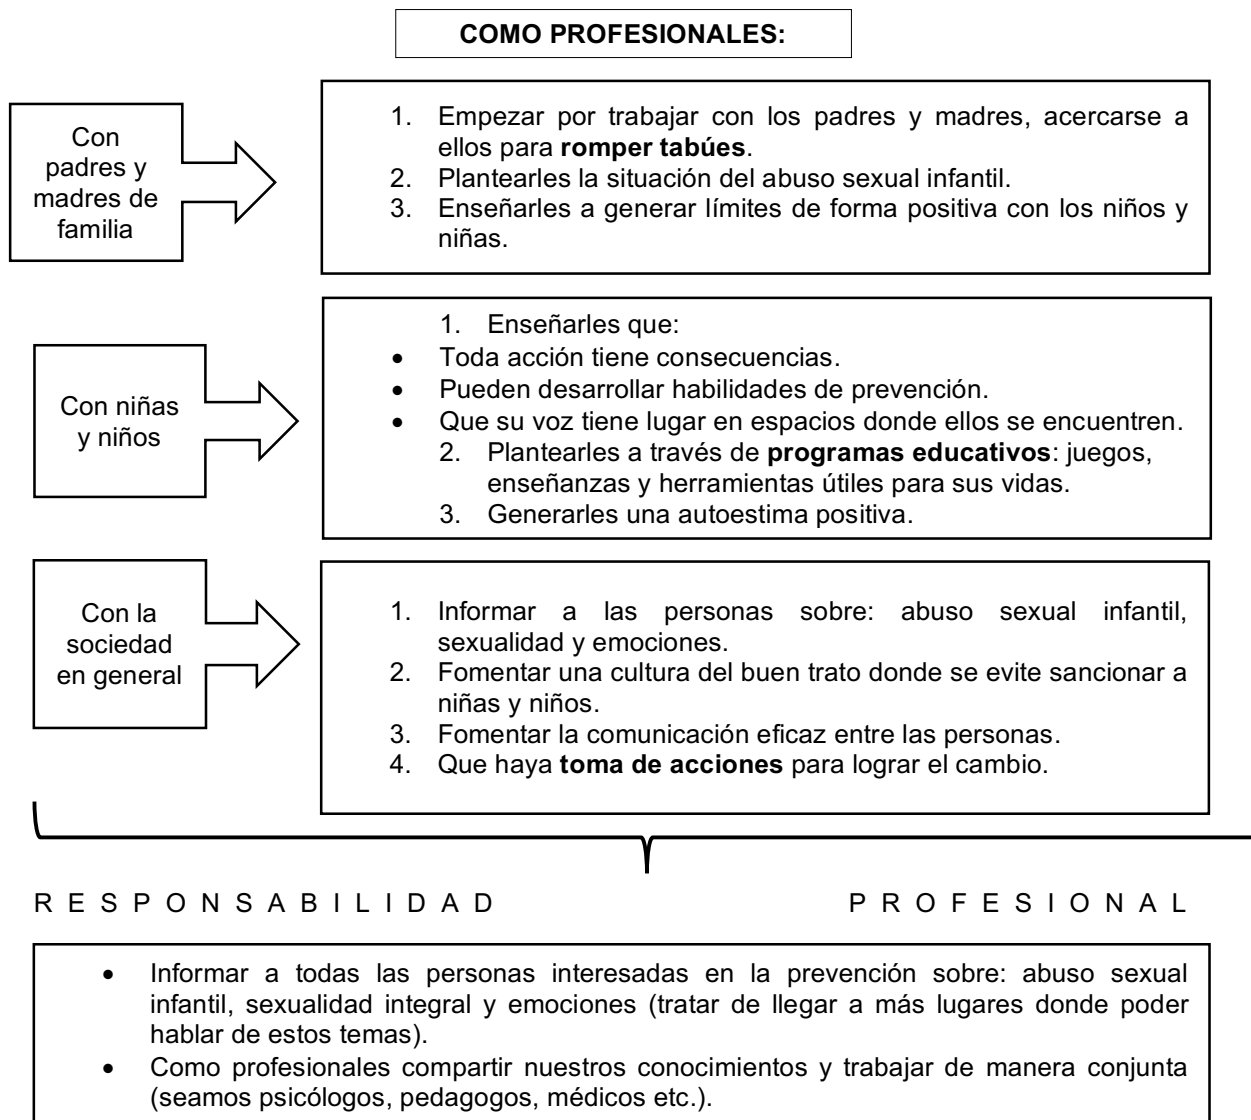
COMO PROFESIONALES:

Con padres y madres de familia

1. Empezar por trabajar con los padres y madres, acercarse a ellos para **romper tabúes**.
2. Plantearles la situación del abuso sexual infantil.
3. Enseñarles a generar límites de forma positiva con los niños y niñas.

Con niñas y niños

1. Enseñarles que:
- Toda acción tiene consecuencias.
- Pueden desarrollar habilidades de prevención.
- Que su voz tiene lugar en espacios donde ellos se encuentren.
2. Plantearles a través de **programas educativos**: juegos, enseñanzas y herramientas útiles para sus vidas.
3. Generarles una autoestima positiva.

Con la sociedad en general

1. Informar a las personas sobre: abuso sexual infantil, sexualidad y emociones.
2. Fomentar una cultura del buen trato donde se evite sancionar a niñas y niños.
3. Fomentar la comunicación eficaz entre las personas.
4. Que haya **toma de acciones** para lograr el cambio.

R E S P O N S A B I L I D A D P R O F E S I O N A L

- Informar a todas las personas interesadas en la prevención sobre: abuso sexual infantil, sexualidad integral y emociones (tratar de llegar a más lugares donde poder hablar de estos temas).
- Como profesionales compartir nuestros conocimientos y trabajar de manera conjunta (seamos psicólogos, pedagogos, médicos etc.).